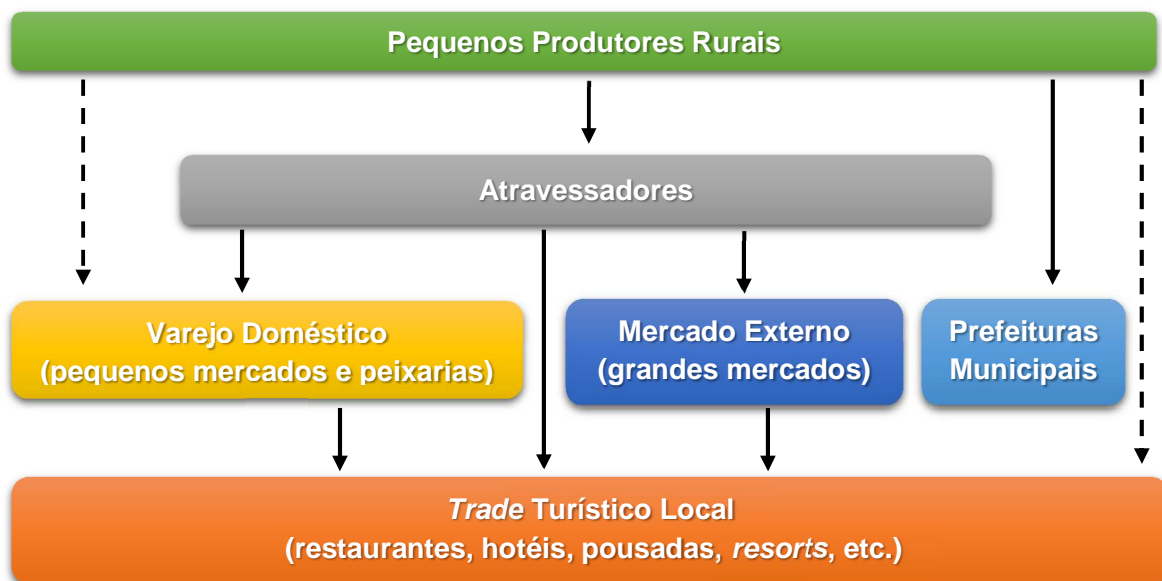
Pequenos Produtores Rurais

Atravessadores

Varejo Doméstico
(pequenos mercados e peixarias)

Mercado Externo
(grandes mercados)

Prefeituras
Municipais

Trade Turístico Local
(restaurantes, hotéis, pousadas, resorts, etc.)